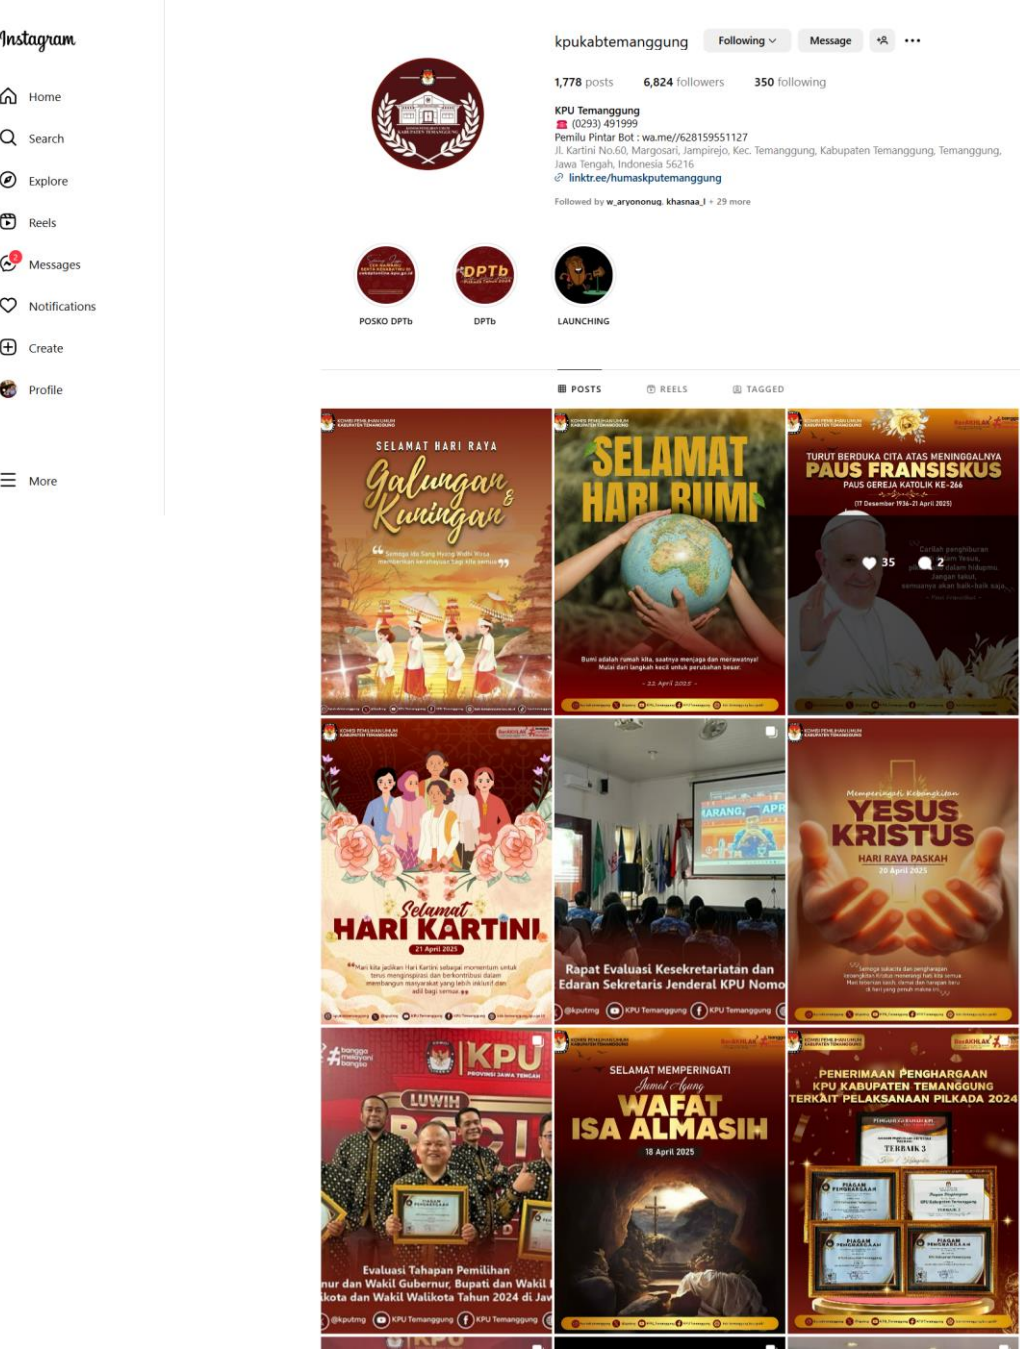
Instagram

Home
Search
Explore
Reels
Messages
2
Notifications
Create
Profile
More

kpukabtemanggung Following Message

1,778 posts 6,824 followers 350 following

KPU Temanggung
☎ (0293) 491999
Pemilu Pintar Bot : wa.me//628159551127
Jl. Kartini No.60, Margosari, Jampirejo, Kec. Temanggung, Kabupaten Temanggung, Temanggung, Jawa Tengah, Indonesia 56216
linktr.ee/humaskputemanggung

Followed by w_aryononug, khasnaa_l + 29 more

POSKO DPTb
DPTb
LAUNCHING

POSTS REELS TAGGED

SELAMAT HARI RAYA
Galungan & Kuningan

SELAMAT HARI BUMI
- 22 April 2025 -

TURUT BERDUKA CITA ATAS MENINGGALNYA
PAUS FRANSISKUS
PAUS GEREJA KATOLIK KE-266
(17 Desember 1936-21 April 2025)
35
2

Selamat HARI KARTINI
21 April 2025

Rapat Evaluasi Kesekretariatan dan Edaran Sekretaris Jenderal KPU Nomo
@kputmg KPU Temanggung KPU Temanggung

Memperingati Kebangkitan
YESUS KRISTUS
HARI RAYA PASKAH
20 April 2025

#banggamelayanibangsa
KPU PROVINSI JAWA TENGAH
LUWIH
Evaluasi Tahapan Pemilihan
nur dan Wakil Gubernur, Bupati dan Wakil
kota dan Wakil Walikota Tahun 2024 di Jav
@kputmg KPU Temanggung KPU Temanggung

SELAMAT MEMPERINGATI
Jumat Agung
WAFAT ISA ALMASIH
18 April 2025

PENERIMAAN PENGHARGAAN
KPU KABUPATEN TEMANGGUNG
TERKAIT PELAKSANAAN PILKADA 2024
TERBAIK 3
PIAGAM PENGHARGAAN
PIAGAM PENGHARGAAN
PIAGAM PENGHARGAAN